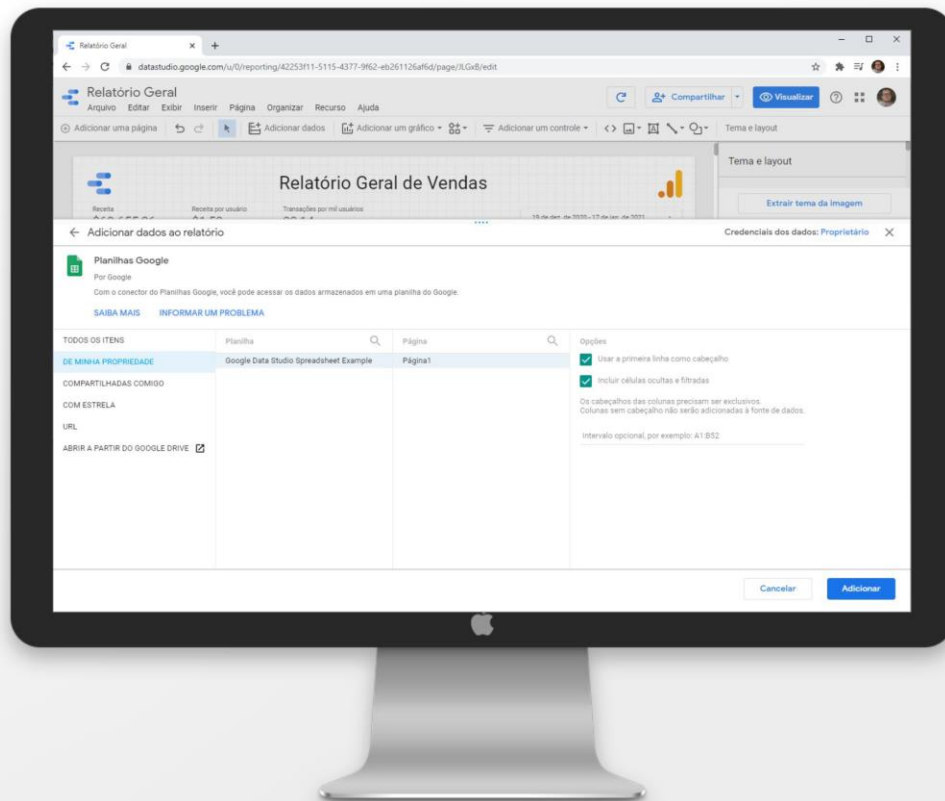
Relatório Geral
datastudio.google.com/u/0/reporting/42253f11-5115-4377-9f62-eb261126af6d/page/JLGxB/edit

Relatório Geral
Arquivo Editar Exibir Inserir Página Organizar Recurso Ajuda
Compartilhar
Visualizar

Adicionar uma página
Adicionar dados
Adicionar um gráfico
Adicionar um controle
Tema e layout

Relatório Geral de Vendas
Receita
Receita por usuário
Transações por mil usuários
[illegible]

Tema e layout
Extrair tema da imagem

← Adicionar dados ao relatório
Credenciais dos dados: Proprietário

Planilhas Google
Por Google
Com o conector do Planilhas Google, você pode acessar os dados armazenados em uma planilha do Google.
SAIBA MAIS INFORMAR UM PROBLEMA

TODOS OS ITENS
DE MINHA PROPRIEDADE
COMPARTILHADAS COMIGO
COM ESTRELA
URL
ABRIR A PARTIR DO GOOGLE DRIVE

Planilha
Google Data Studio Spreadsheet Example

Página
Página1

Opções
Usar a primeira linha como cabeçalho
Incluir células ocultas e filtradas
Os cabeçalhos das colunas precisam ser exclusivos.
Colunas sem cabeçalho não serão adicionadas à fonte de dados.
Intervalo opcional, por exemplo: A1:B52

Cancelar
Adicionar